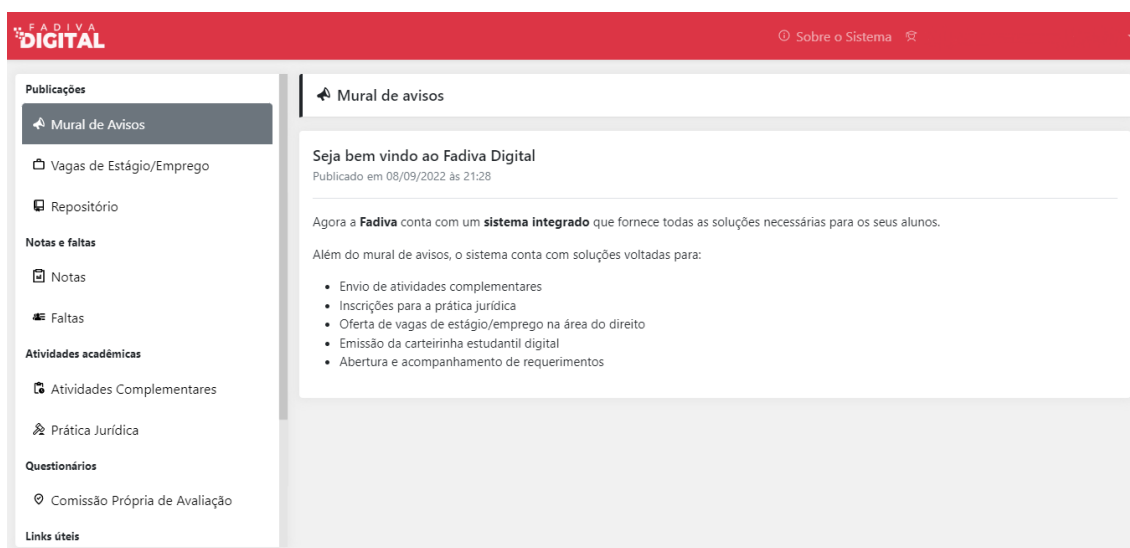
FADIVA DIGITAL

Sobre o Sistema

Publicações

Mural de Avisos

Vagas de Estágio/Emprego

Repositório

Notas e faltas

Notas

Faltas

Atividades acadêmicas

Atividades Complementares

Prática Jurídica

Questionários

Comissão Própria de Avaliação

Links úteis

Mural de avisos

Seja bem vindo ao Fadiva Digital

Publicado em 08/09/2022 às 21:28

Agora a **Fadiva** conta com um **sistema integrado** que fornece todas as soluções necessárias para os seus alunos.

Além do mural de avisos, o sistema conta com soluções voltadas para:

- Envio de atividades complementares
- Inscrições para a prática jurídica
- Oferta de vagas de estágio/emprego na área do direito
- Emissão da carteirinha estudantil digital
- Abertura e acompanhamento de requerimentos